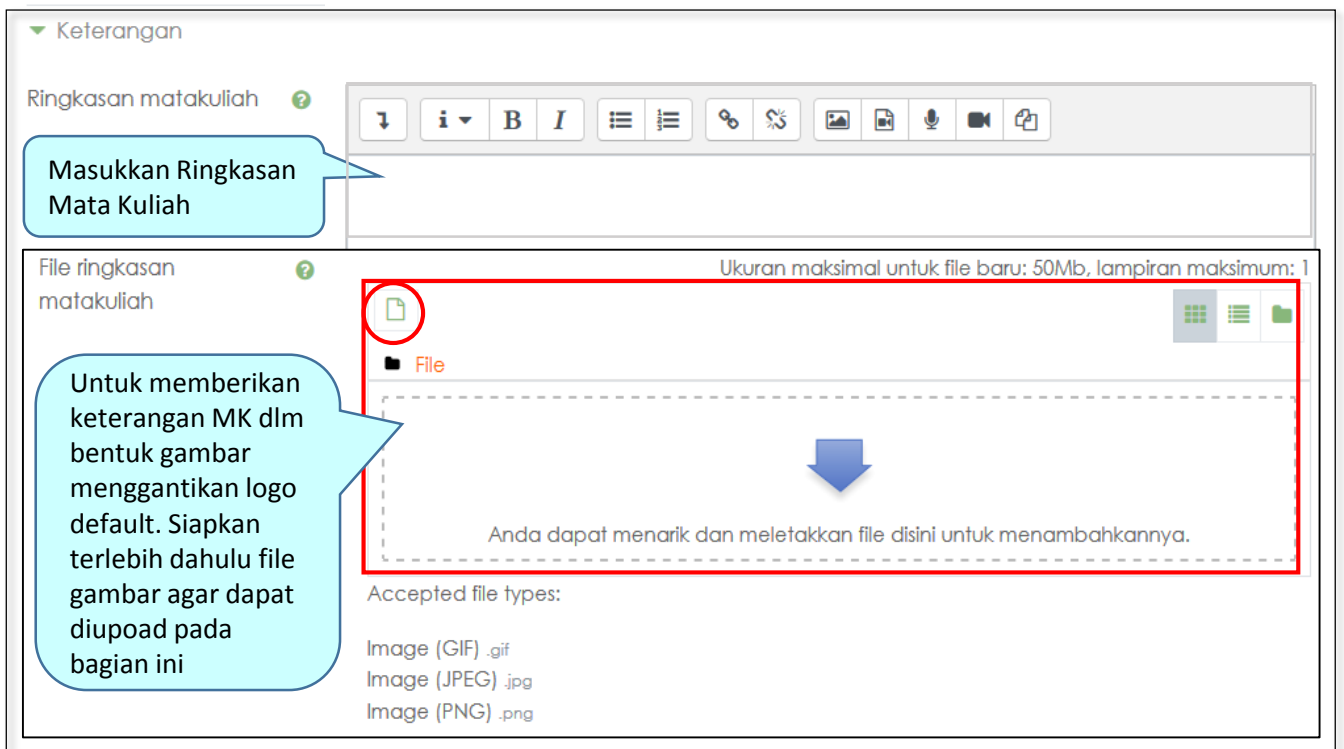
Keterangan

Ringkasan matakuliah

Masukkan Ringkasan Mata Kuliah

File ringkasan matakuliah

Ukuran maksimal untuk file baru: 50Mb, lampiran maksimum: 1

File

Untuk memberikan keterangan MK dlm bentuk gambar menggantikan logo default. Siapkan terlebih dahulu file gambar agar dapat diupoad pada bagian ini

Anda dapat menarik dan meletakkan file disini untuk menambahkannya.

Accepted file types:

Image (GIF) .gif
Image (JPEG) .jpg
Image (PNG) .png